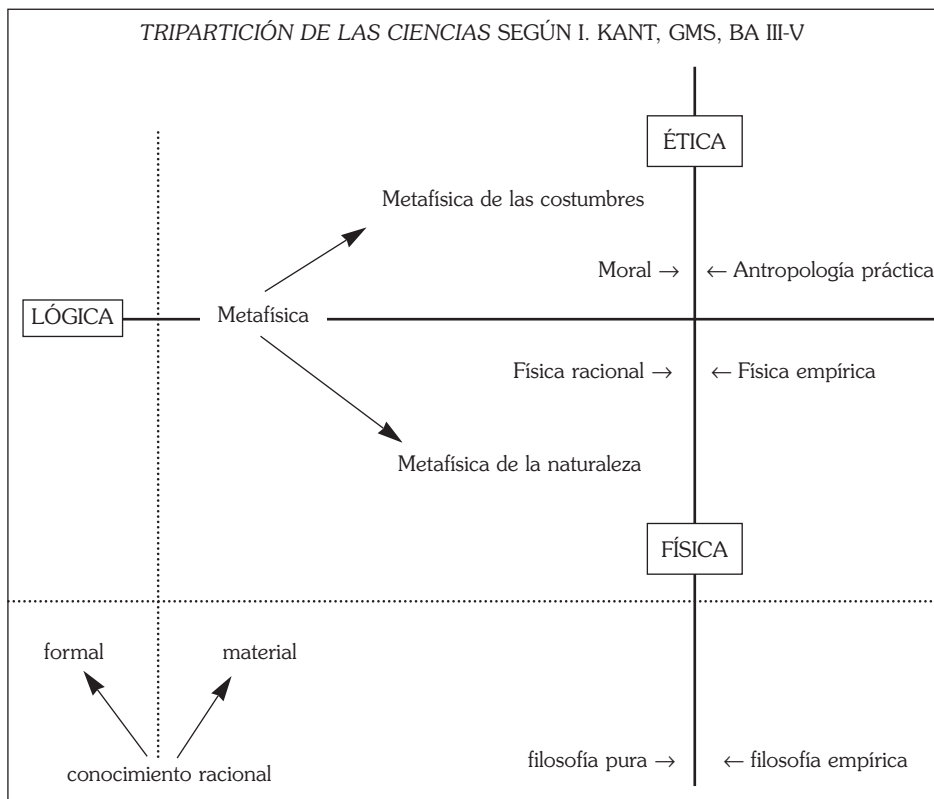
TRIPARTICIÓN DE LAS CIENCIAS SEGÚN I. KANT, GMS, BA III-V

ÉTICA

Metafísica de las costumbres

Moral →

← Antropología práctica

LÓGICA

Metafísica

Física racional →

← Física empírica

Metafísica de la naturaleza

FÍSICA

formal

material

conocimiento racional

filosofía pura →

← filosofía empírica